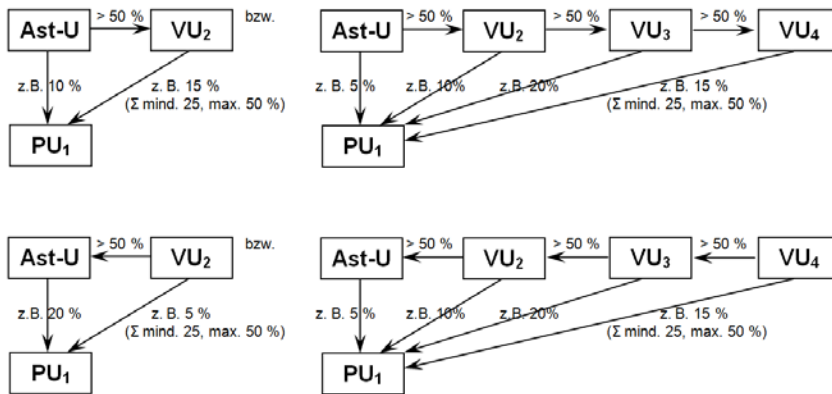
Ast-U > 50 % $VU_2$ bzw.

z.B. 10 %

z. B. 15 % (Σ mind. 25, max. 50 %)

$PU_1$

Ast-U > 50 % $VU_2$ > 50 % $VU_3$ > 50 % $VU_4$

z. B. 5 % z.B. 10% z.B. 20% z. B. 15 % (Σ mind. 25, max. 50 %)

$PU_1$

Ast-U > 50 % $VU_2$ bzw.

z.B. 20 %

z. B. 5 % (Σ mind. 25, max. 50 %)

$PU_1$

Ast-U > 50 % $VU_2$ > 50 % $VU_3$ > 50 % $VU_4$

z. B. 5 % z.B. 10% z.B. 20% z. B. 15 % (Σ mind. 25, max. 50 %)

$PU_1$